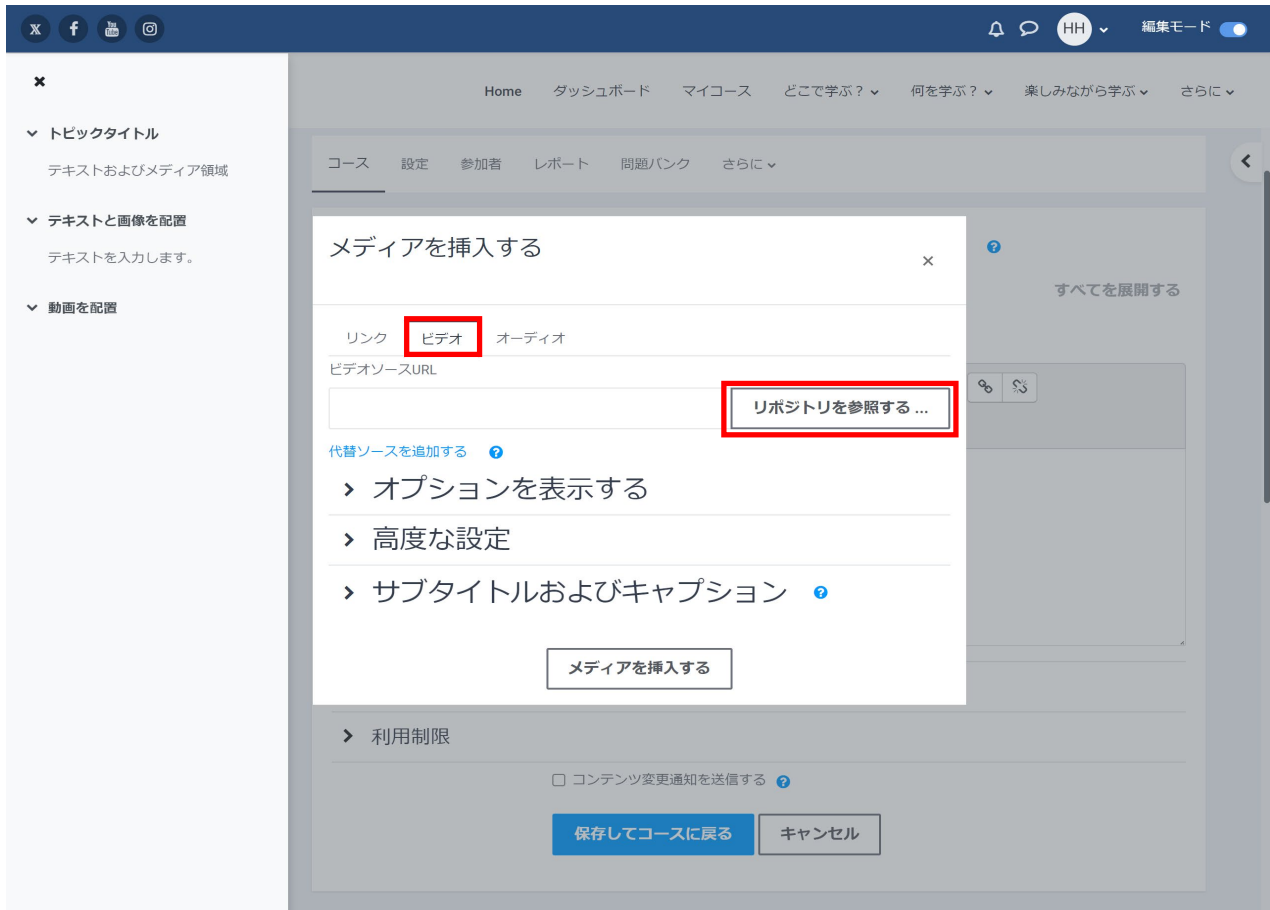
HH 編集モード

×

トピックタイトル

テキストおよびメディア領域

テキストと画像を配置

テキストを入力します。

動画を配置

Home ダッシュボード マイコース どこで学ぶ？ 何を学ぶ？ 楽しみながら学ぶ さらに

コース 設定 参加者 レポート 問題バンク さらに

すべてを展開する

メディアを挿入する

×

リンク ビデオ オーディオ

ビデオソースURL

リポジトリを参照する ...

代替ソースを追加する

オプションを表示する

高度な設定

サブタイトルおよびキャプション

メディアを挿入する

利用制限

コンテンツ変更通知を送信する

保存してコースに戻る キャンセル